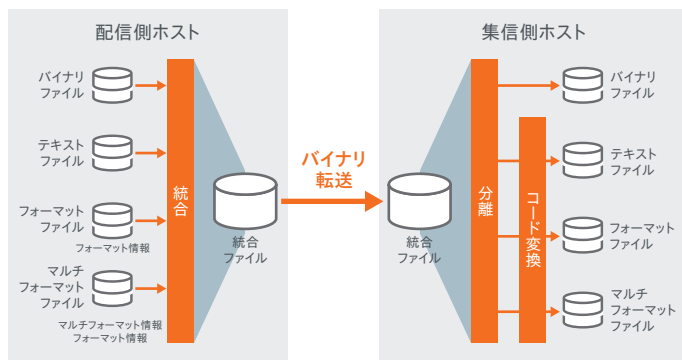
配信側ホスト

バイナリファイル

テキストファイル

フォーマットファイル

フォーマット情報

マルチフォーマットファイル

マルチフォーマット情報
フォーマット情報

統合

統合ファイル

バイナリ転送

集信側ホスト

統合ファイル

分離

コード変換

バイナリファイル

テキストファイル

フォーマットファイル

マルチフォーマットファイル